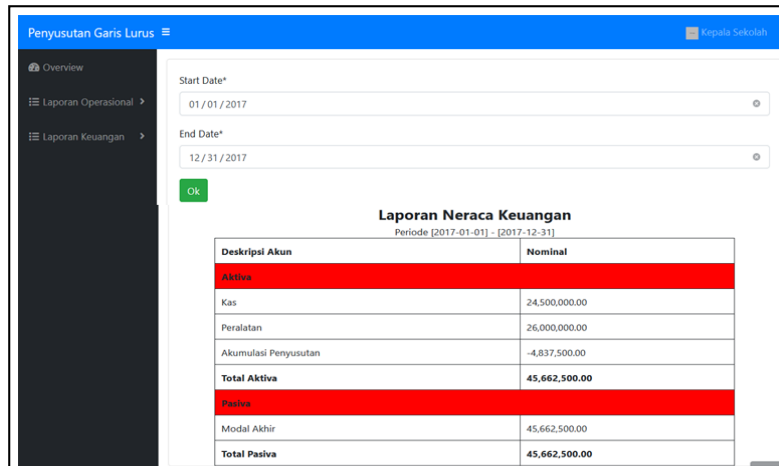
Penyusutan Garis Lurus ≡

Kepala Sekolah

Overview

Laporan Operasional >

Laporan Keuangan >

Start Date*

01 / 01 / 2017

End Date*

12 / 31 / 2017

Ok

Laporan Neraca Keuangan

Periode [2017-01-01] - [2017-12-31]

| Deskripsi Akun | Nominal |
|---|---|
| Aktiva | |
| Kas | 24,500,000.00 |
| Peralatan | 26,000,000.00 |
| Akumulasi Penyusutan | -4,837,500.00 |
| Total Aktiva | 45,662,500.00 |
| Pasiva | |
| Modal Akhir | 45,662,500.00 |
| Total Pasiva | 45,662,500.00 |